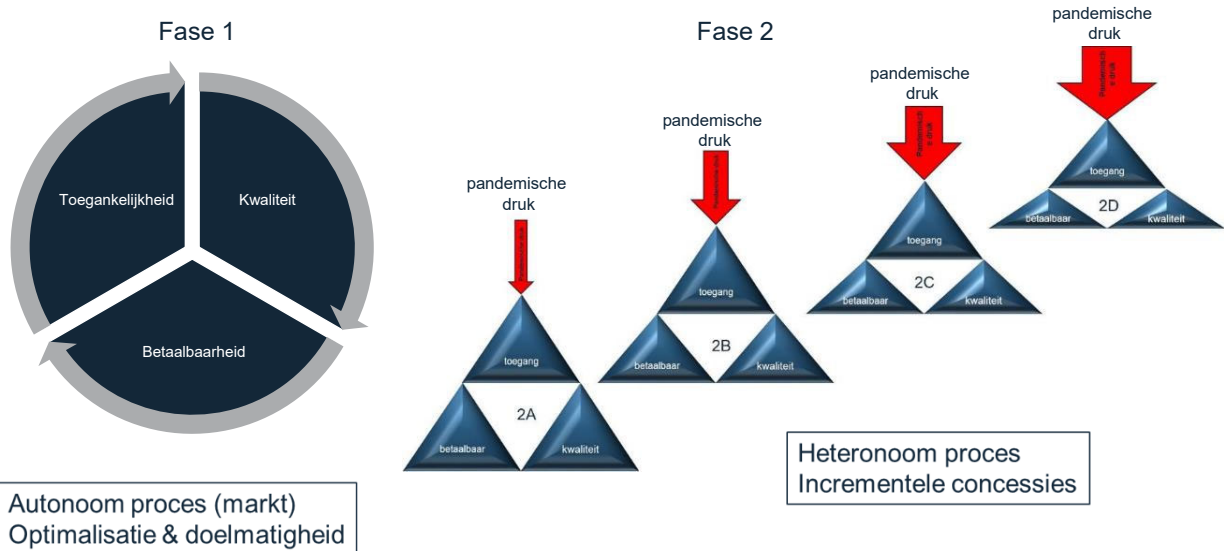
Fase 1

Toegankelijkheid

Kwaliteit

Betaalbaarheid

Autonoom proces (markt)
Optimalisatie & doelmatigheid

Fase 2

pandemische druk

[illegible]

toegang

2A

betaalbaar

kwaliteit

pandemische druk

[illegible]

toegang

2B

betaalbaar

kwaliteit

pandemische druk

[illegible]

toegang

2C

betaalbaar

kwaliteit

pandemische druk

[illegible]

toegang

2D

betaalbaar

kwaliteit

Heteronoom proces
Incrementele concessies